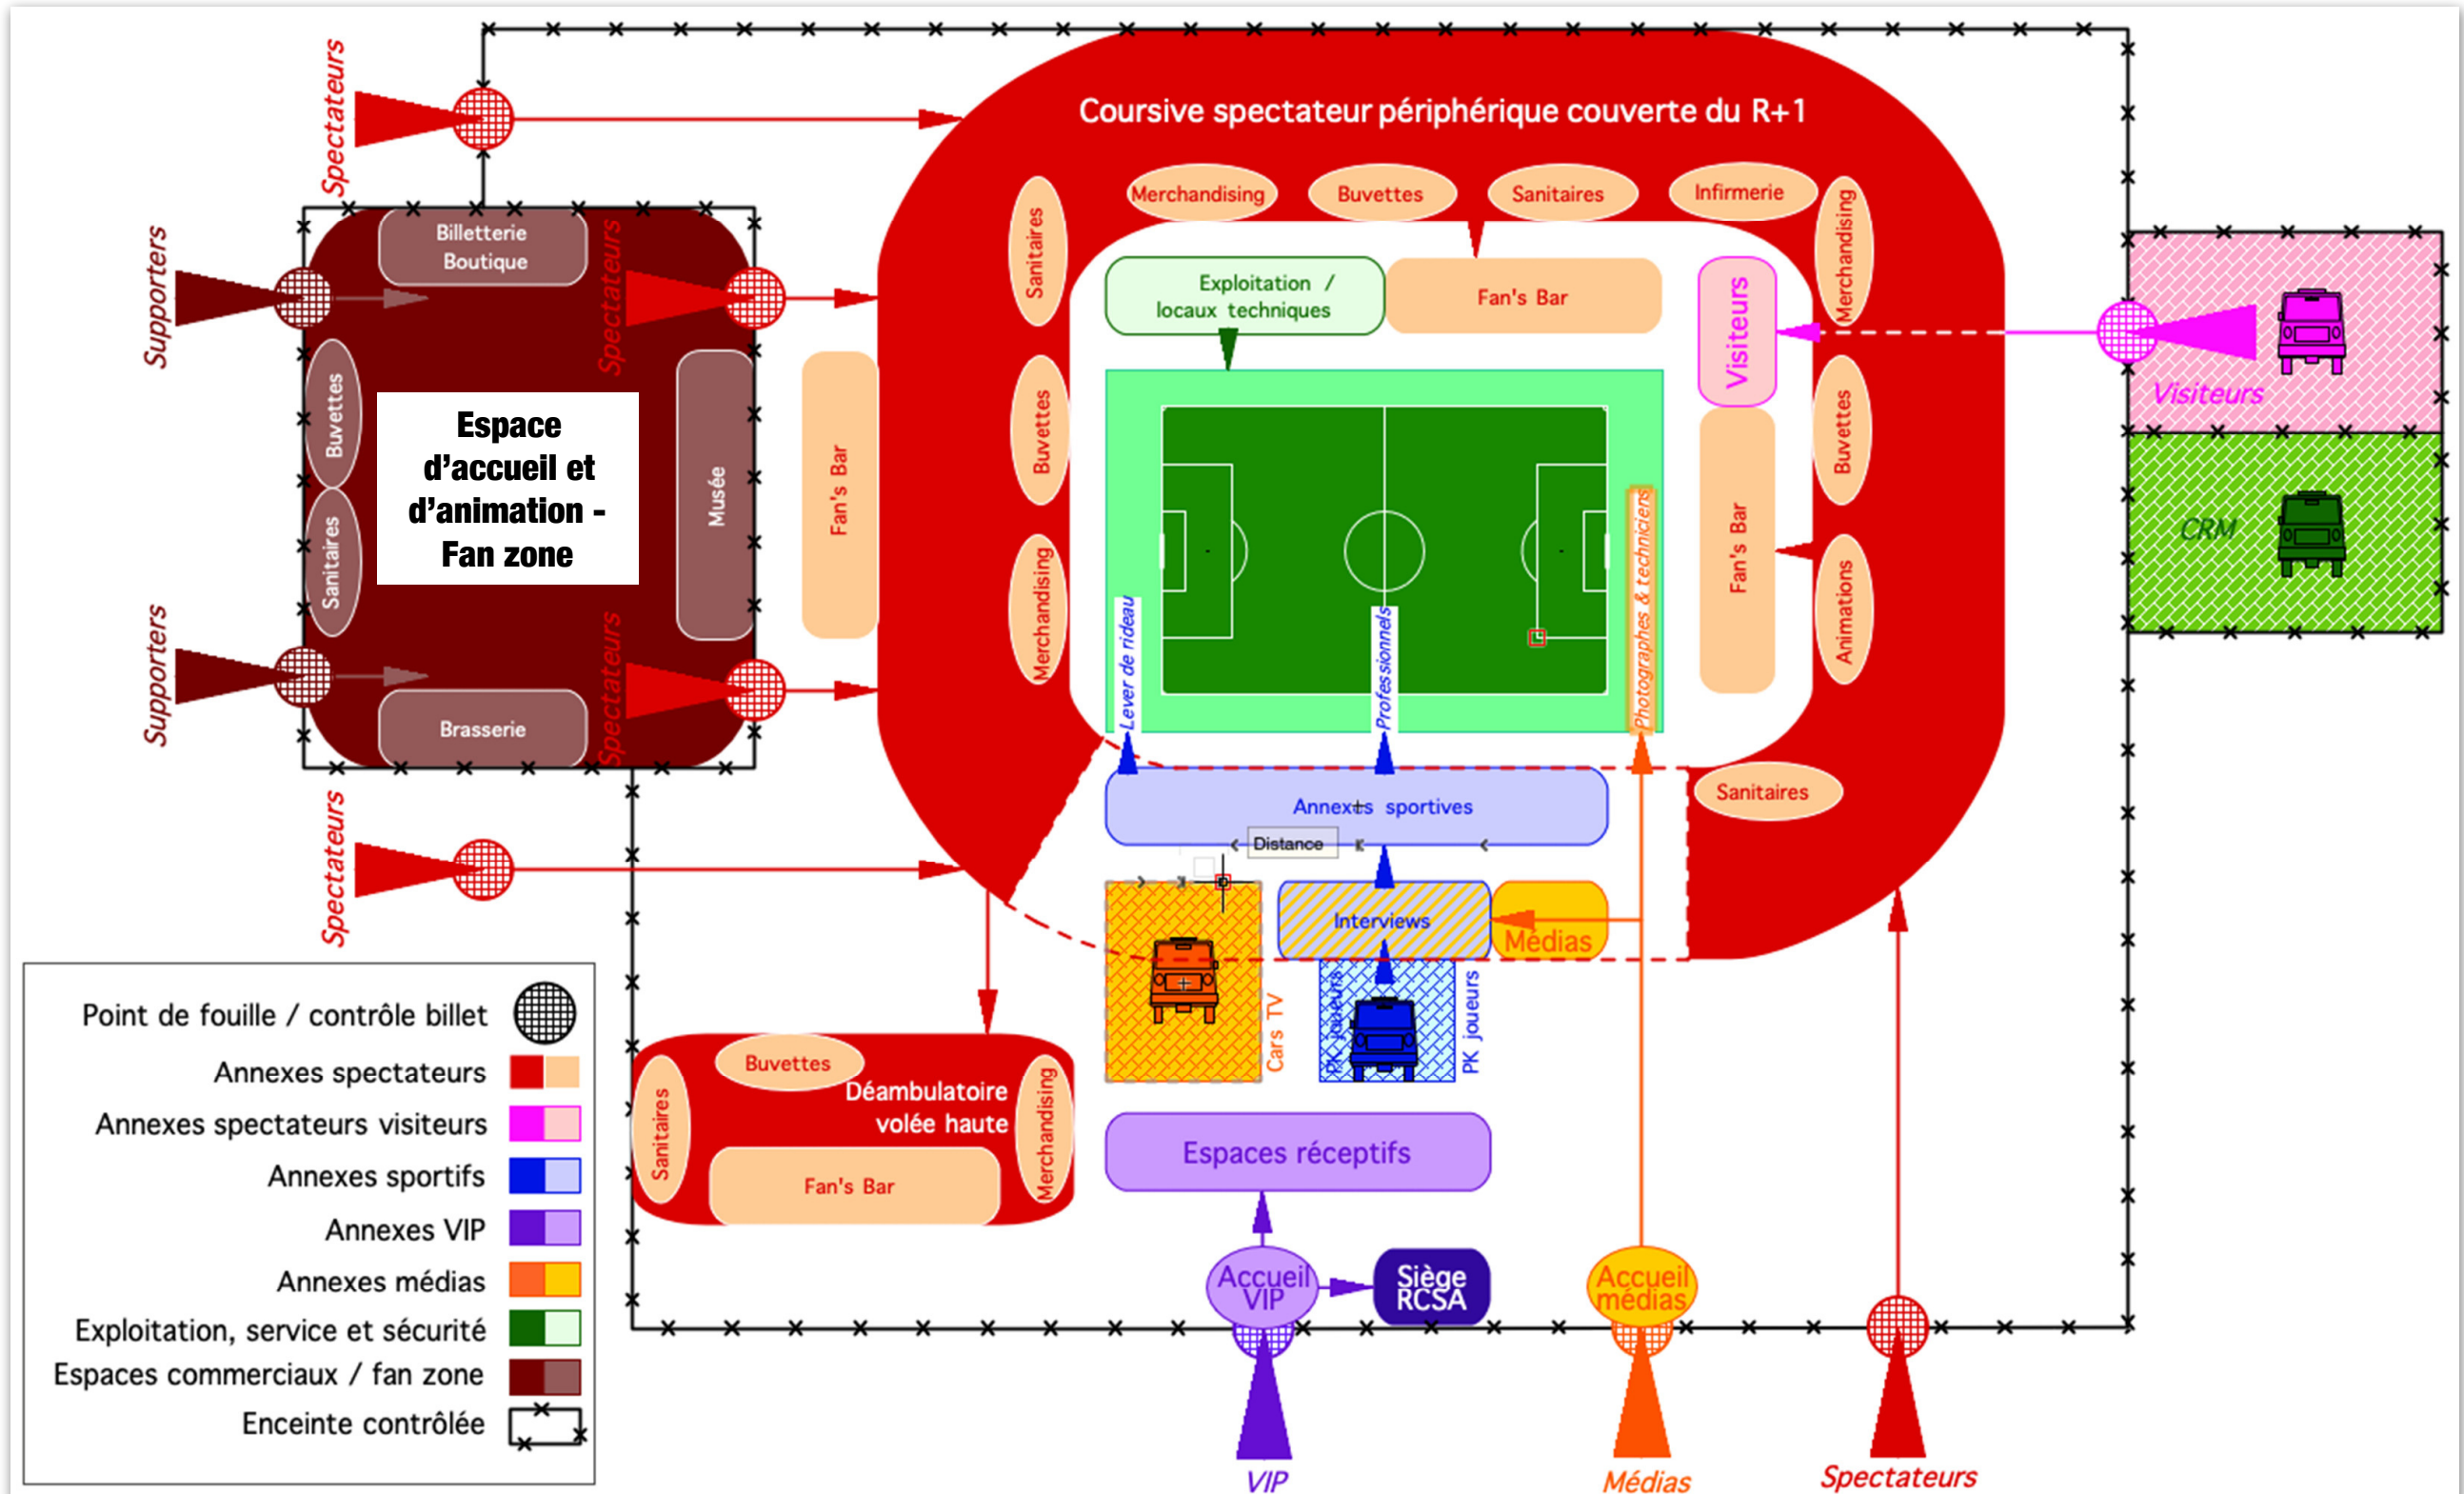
Spectateurs

Supporters

Supporters

Spectateurs

Billetterie
Boutique

Spectateurs

Buvettes

Sanitaires

Espace d'accueil et d'animation - Fan zone

Musée

Spectateurs

Brasserie

Fan's Bar

Coursive spectateur périphérique couverte du R+1

Merchandising

Buvettes

Sanitaires

Infirmerie

Sanitaires

Buvettes

Merchandising

Merchandising

Exploitation / locaux techniques

Fan's Bar

Visiteurs

Buvettes

Fan's Bar

Animations

Visiteurs

CRM

Lever de rideau

Professionnels

Photographes & techniciens

Annexes sportives

Distance

Sanitaires

Interviews

Médias

Cars TV

PK joueurs

PK joueurs

Buvettes

Déambulatoire volée haute

Sanitaires

Merchandising

Fan's Bar

Espaces réceptifs

Accueil VIP

Siège RCSA

Accueil médias

VIP

Médias

Spectateurs

Point de fouille / contrôle billet
Annexes spectateurs
Annexes spectateurs visiteurs
Annexes sportifs
Annexes VIP
Annexes médias
Exploitation, service et sécurité
Espaces commerciaux / fan zone
Enceinte contrôlée